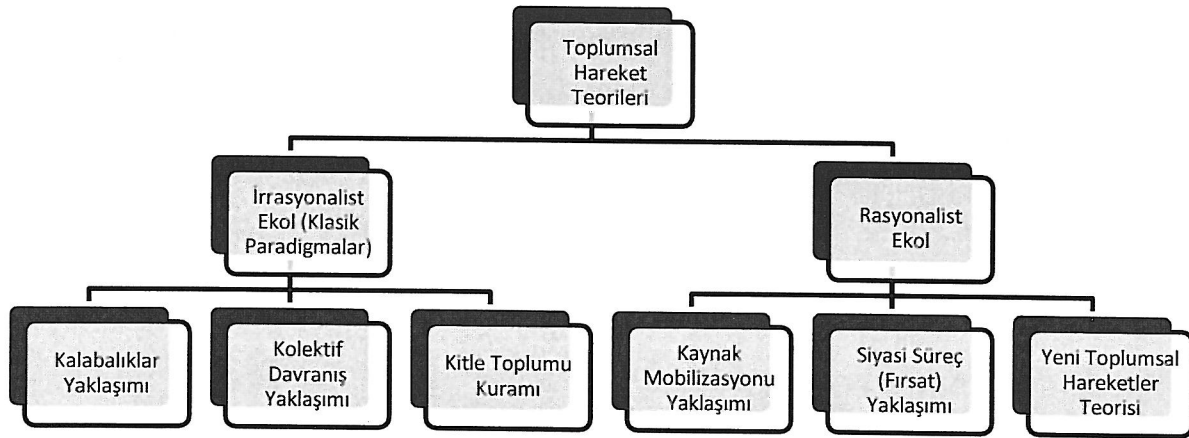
Toplumsal Hareket Teorileri

İrrasyonalist Ekol (Klasik Paradigmalar)

Rasyonalist Ekol

Kalabalıklar Yaklaşımı

Kolektif Davranış Yaklaşımı

Kitle Toplumu Kuramı

Kaynak Mobilizasyonu Yaklaşımı

Siyasi Süreç (Fırsat) Yaklaşımı

Yeni Toplumsal Hareketler Teorisi